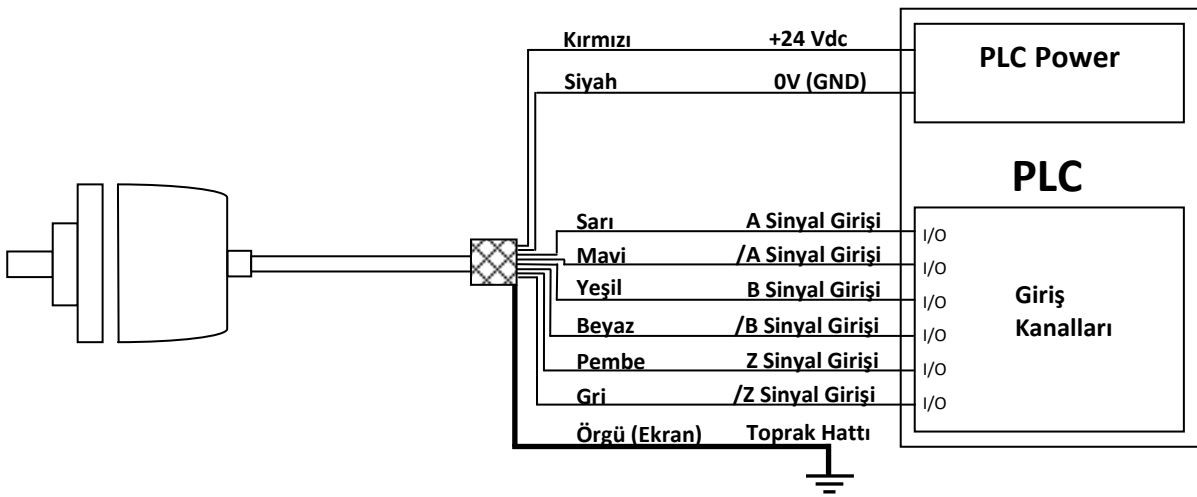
Kırmızı +24 Vdc
Siyah 0V (GND)

PLC Power

PLC

Sarı A Sinyal Girişi I/O
Mavi /A Sinyal Girişi I/O
Yeşil B Sinyal Girişi I/O
Beyaz /B Sinyal Girişi I/O
Pembe Z Sinyal Girişi I/O
Gri /Z Sinyal Girişi I/O

Giriş Kanalları

Örgü (Ekran) Toprak Hattı